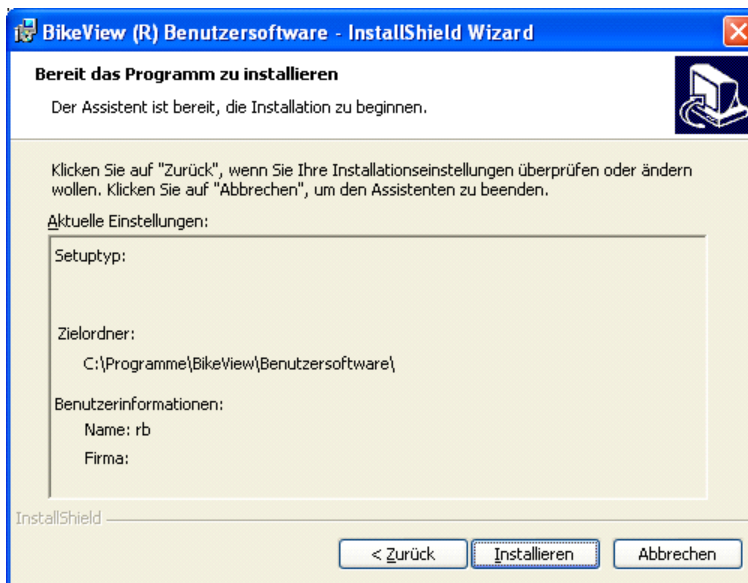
BikeView (R) Benutzersoftware - InstallShield Wizard

Bereit das Programm zu installieren

Der Assistent ist bereit, die Installation zu beginnen.

Klicken Sie auf "Zurück", wenn Sie Ihre Installationseinstellungen überprüfen oder ändern wollen. Klicken Sie auf "Abbrechen", um den Assistenten zu beenden.

Aktuelle Einstellungen:

Setuptyp:

Zielordner:

C:\Programme\BikeView\Benutzersoftware\

Benutzerinformationen:

Name: rb

Firma:

InstallShield

< Zurück

Installieren

Abbrechen